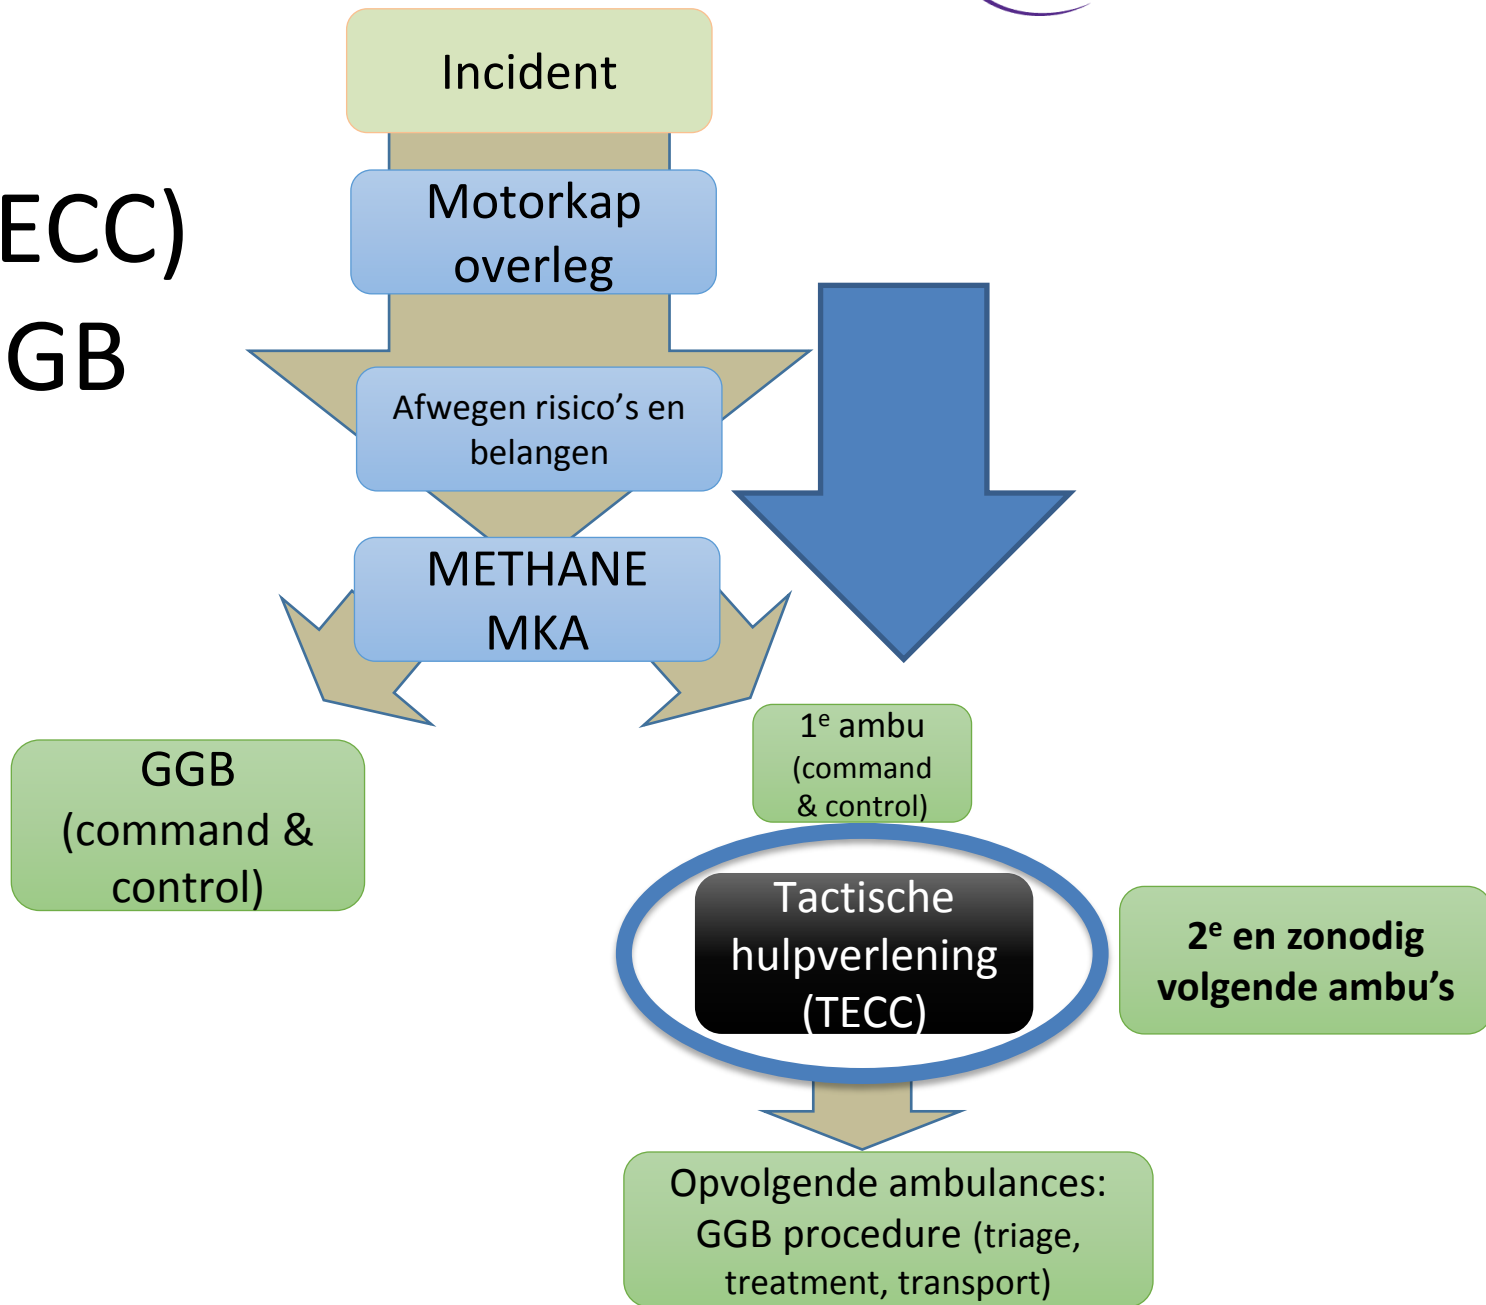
ECC)

GB

Incident

Motorkap overleg

Afwegen risico's en belangen

METHANE MKA

GGB (command & control)

$1^e$ ambu (command & control)

Tactische hulpverlening (TECC)

$2^e$ en zonodig volgende ambu's

Opvolgende ambulances: GGB procedure (triage, treatment, transport)